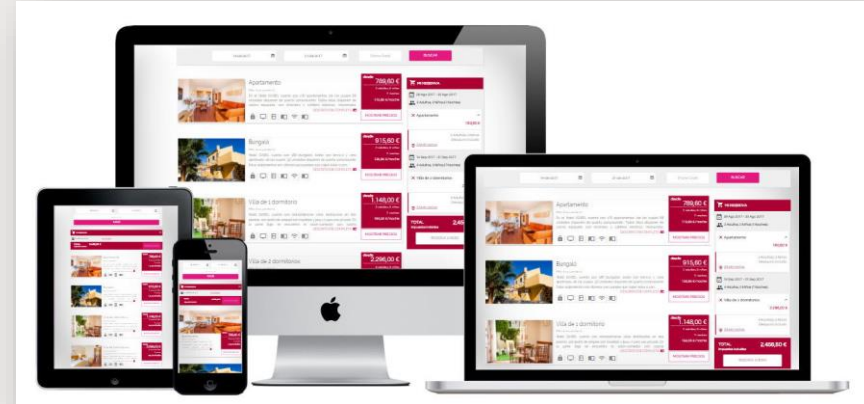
Apartamento

788,60 €

Bungaló

915,60 €

Villa de 1 dormitorio

1.148,00 €

Villa de 2 dormitorios

2.296,00 €

TOTAL

Apartamento

788,60 €

Bungaló

915,60 €

Villa de 1 dormitorio

1.148,00 €

TOTAL

2.408,60 €